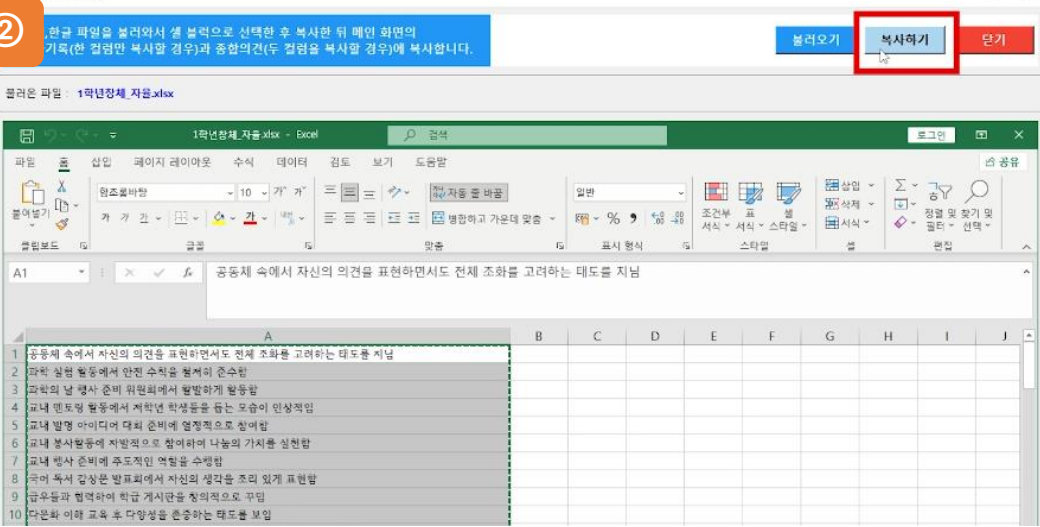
②

,한글 파일을 불러와서 셀 블럭으로 선택한 후 복사한 뒤 메인 화면의 기록(한 컬럼만 복사할 경우)과 종합의견(두 컬럼을 복사할 경우)에 복사합니다.

불러오기 복사하기 닫기

불러온 파일 : 1학년창체_자율.xlsx

1학년창체_자율.xlsx - Excel 검색 로그인

파일 홈 삽입 페이지 레이아웃 수식 데이터 검토 보기 도움말 공유

붙여넣기 함초롬바탕 10 가 가 자동 줄 바꿈 병합하고 가운데 맞춤 일반 % 9 조건부 서식 표 서식 셀 스타일 삽입 삭제 서식 정렬 및 필터 찾기 및 선택

클립보드 글꼴 맞춤 표시 형식 스타일 셀 편집

A1 공동체 속에서 자신의 의견을 표현하면서도 전체 조화를 고려하는 태도를 지님

| | A | B | C | D | E | F | G | H | I | J |
|---|---|---|---|---|---|---|---|---|---|---|
| 1 | 공동체 속에서 자신의 의견을 표현하면서도 전체 조화를 고려하는 태도를 지님 | | | | | | | | | |
| 2 | 과학 실험 활동에서 안전 수칙을 철저히 준수함 | | | | | | | | | |
| 3 | 과학의 날 행사 준비 위원회에서 활발하게 활동함 | | | | | | | | | |
| 4 | 교내 멘토링 활동에서 저학년 학생들을 돕는 모습이 인상적임 | | | | | | | | | |
| 5 | 교내 발명 아이디어 대회 준비에 열정적으로 참여함 | | | | | | | | | |
| 6 | 교내 봉사활동에 자발적으로 참여하여 나눔의 가치를 실천함 | | | | | | | | | |
| 7 | 교내 행사 준비에 주도적인 역할을 수행함 | | | | | | | | | |
| 8 | 국어 독서 감상문 발표회에서 자신의 생각을 조리 있게 표현함 | | | | | | | | | |
| 9 | 급우들과 협력하여 학급 게시판을 창의적으로 꾸밈 | | | | | | | | | |
| 10 | 다문화 이해 교육 후 다양성을 존중하는 태도를 보임 | | | | | | | | | |